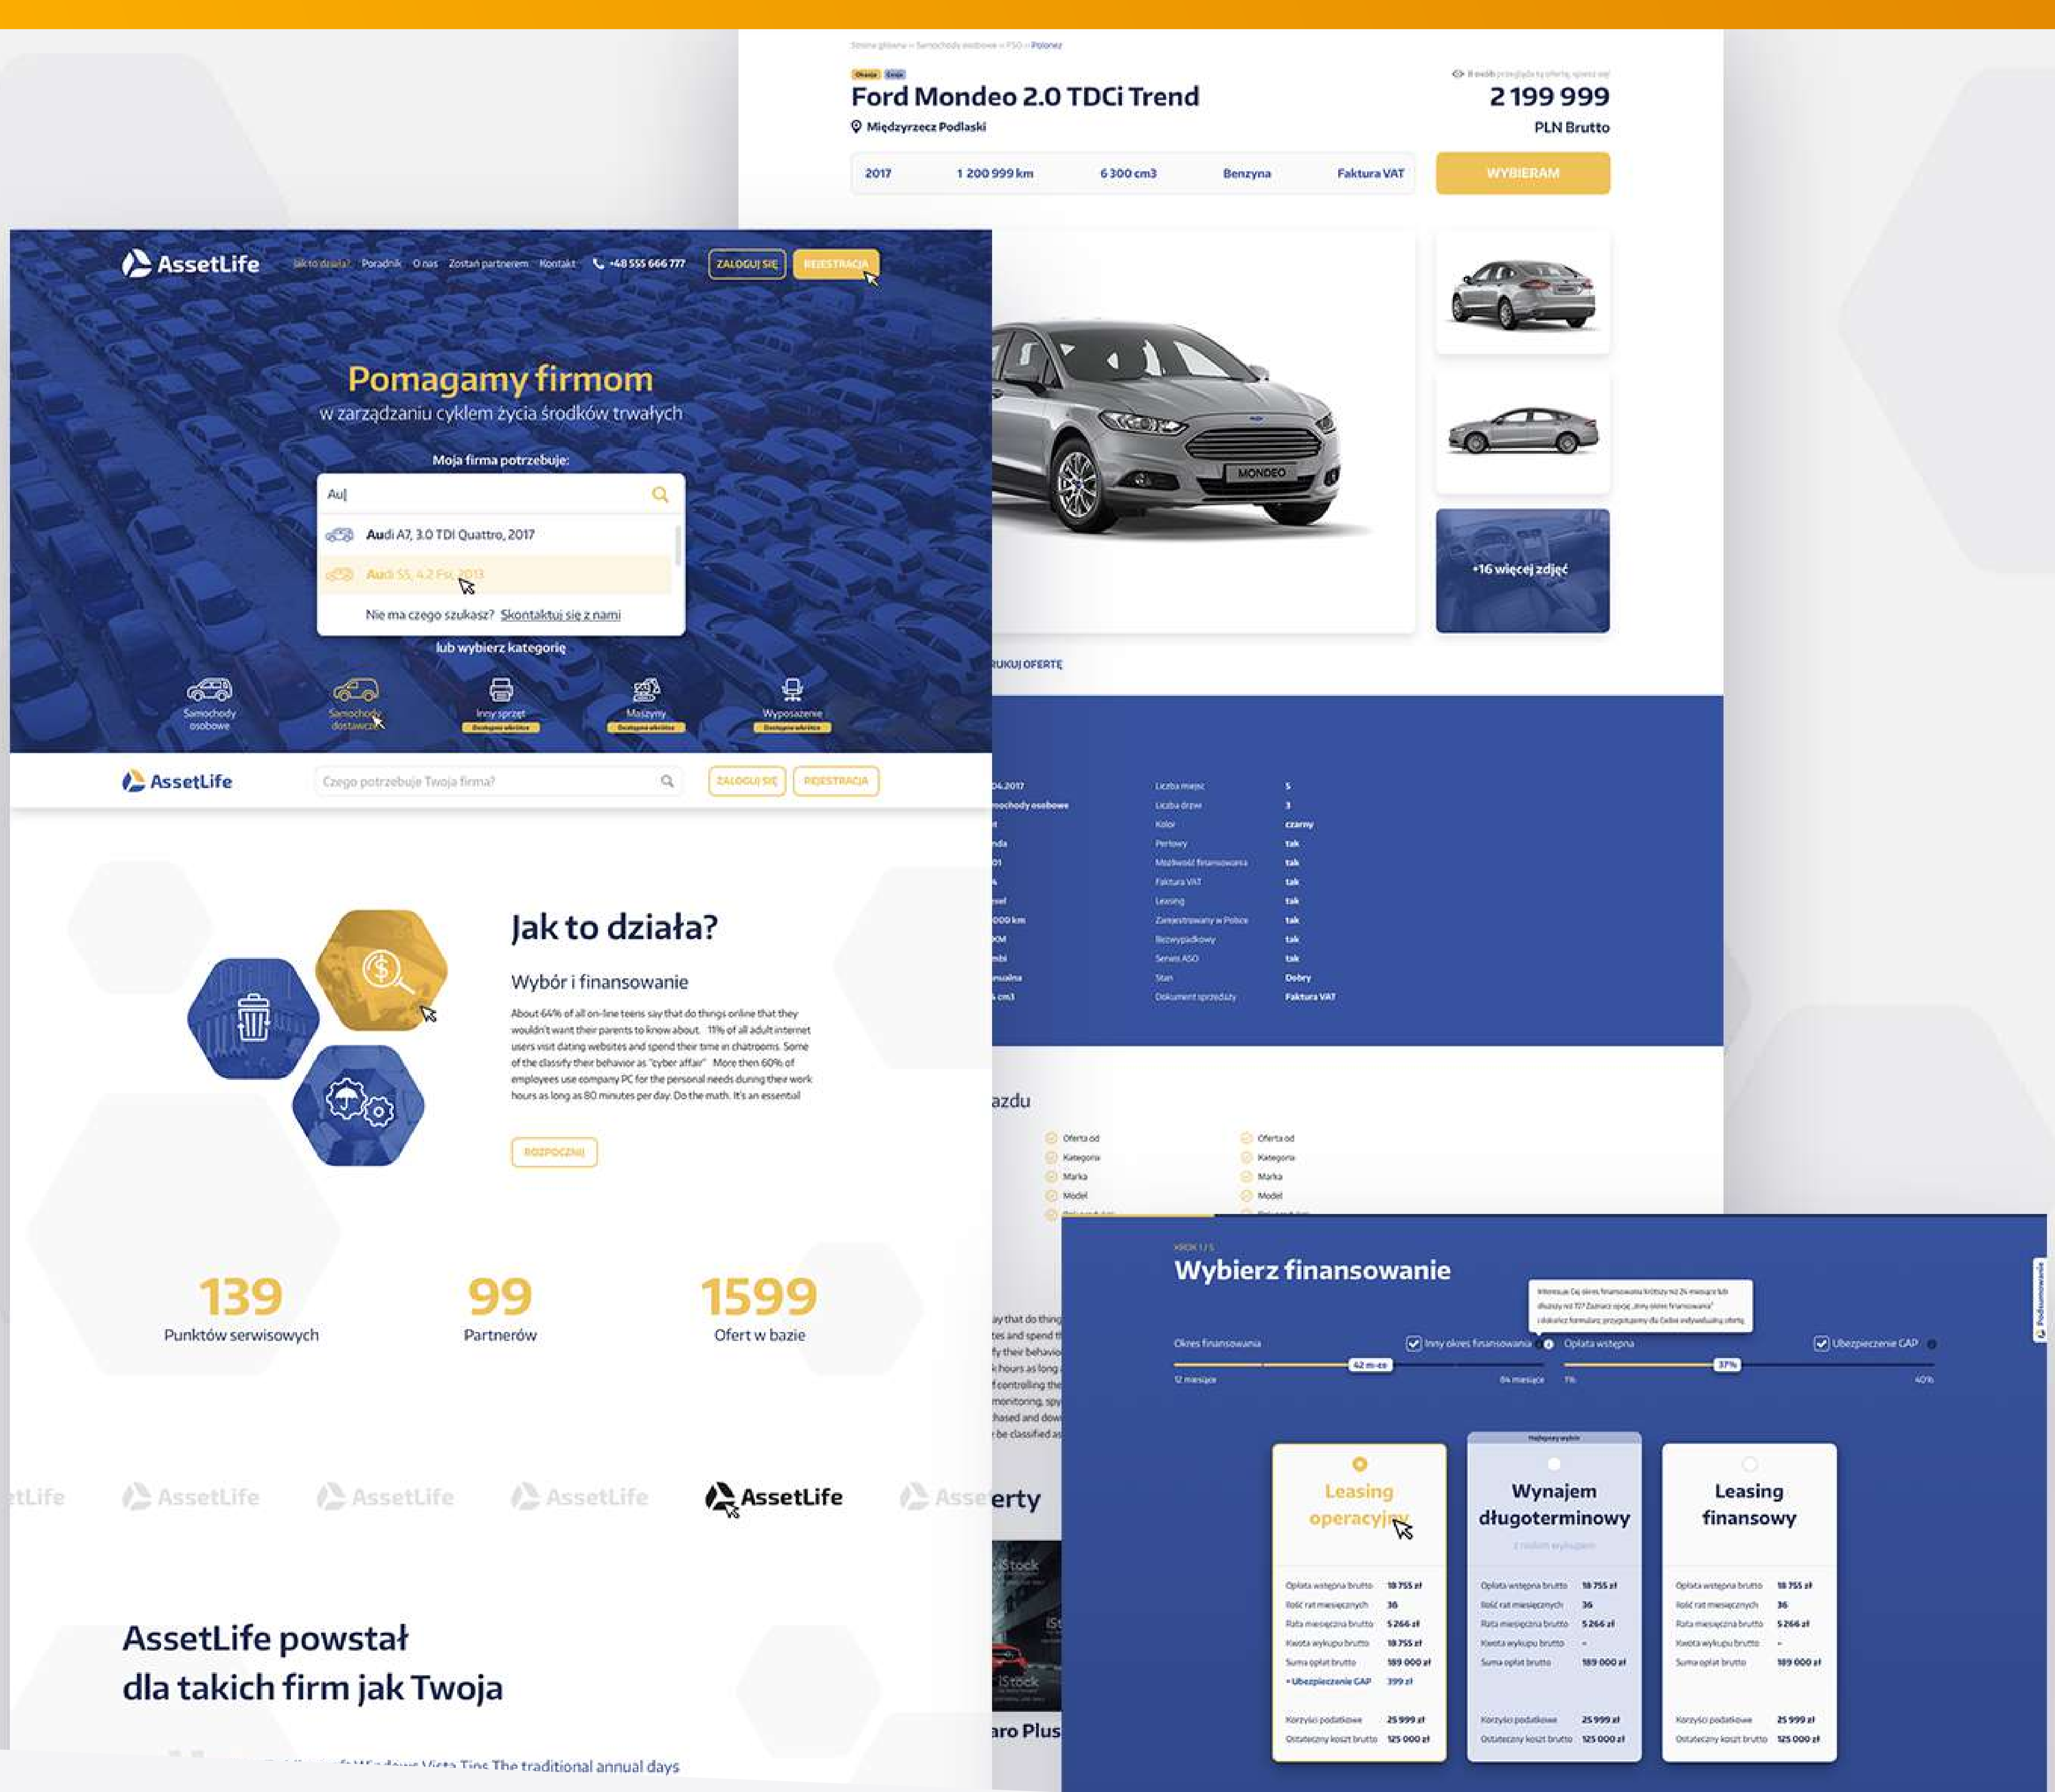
Ford Mondeo 2.0 TDCi Trend
Międzyrzecz Podlaski
2 199 999
PLN Brutto

| 2017 | 1 200 999 km | 6 300 cm3 | Benzyna | Faktura VAT |
|---|---|---|---|---|

WYBIERAM

+16 więcej zdjęć

AssetLife
Jak to działa? Poradnik O nas Zostań partnerem Kontakt +48 555 666 777 ZALOGUJ SIĘ REJESTRACJA

Pomagamy firmom
w zarządzaniu cyklem życia środków trwałych

Moja firma potrzebuje:
Au|
Audi A7, 3.0 TDI Quattro, 2017
Audi S5, 4.2 FSI, 2013
Nie ma czego szukasz? Skontaktuj się z nami

lub wybierz kategorię
Samochody osobowe
Samochody dostawcze
Inny sprzęt
Maszyny
Wyposażenie

AssetLife
Czego potrzebuje Twoja firma?
ZALOGUJ SIĘ REJESTRACJA

Jak to działa?
Wybór i finansowanie
About 64% of all on-line teens say that do things online that they wouldn't want their parents to know about. 11% of all adult internet users visit dating websites and spend their time in chatrooms. Some of the classify their behavior as "cyber affair". More then 60% of employees use company PC for the personal needs during their work hours as long as 80 minutes per day. Do the math. It's an essential

ROZPOCZNIJ

139
Punktów serwisowych
99
Partnerów
1599
Ofert w bazie

AssetLife AssetLife AssetLife AssetLife AssetLife

AssetLife powstał
dla takich firm jak Twoja

Liczba miejsc 5
Liczba drzwi 3
Kolor czarny
Perłowy tak
Możliwość finansowania tak
Faktura VAT tak
Leasing tak
Zarejestrowany w Polsce tak
Bezwypadkowy tak
Serwis ASO tak
Stan Dobry
Dokument sprzedaży Faktura VAT

Oferta od
Kategoria
Marka
Model

Wybierz finansowanie
Okres finansowania
Inny okres finansowania
Opłata wstępna
Ubezpieczenie GAP
42 m-ce
12 miesięcy
84 miesiące
37%
1%
40%

Leasing operacyjny
Wynajem długoterminowy
Leasing finansowy

Opłata wstępna brutto 18 755 zł
Ilość rat miesięcznych 36
Rata miesięczna brutto 5 266 zł
Kwota wykupu brutto 18 755 zł
Suma opłat brutto 189 000 zł
+ Ubezpieczenie GAP 399 zł
Korzyści podatkowe 25 999 zł
Ostateczny koszt brutto 125 000 zł